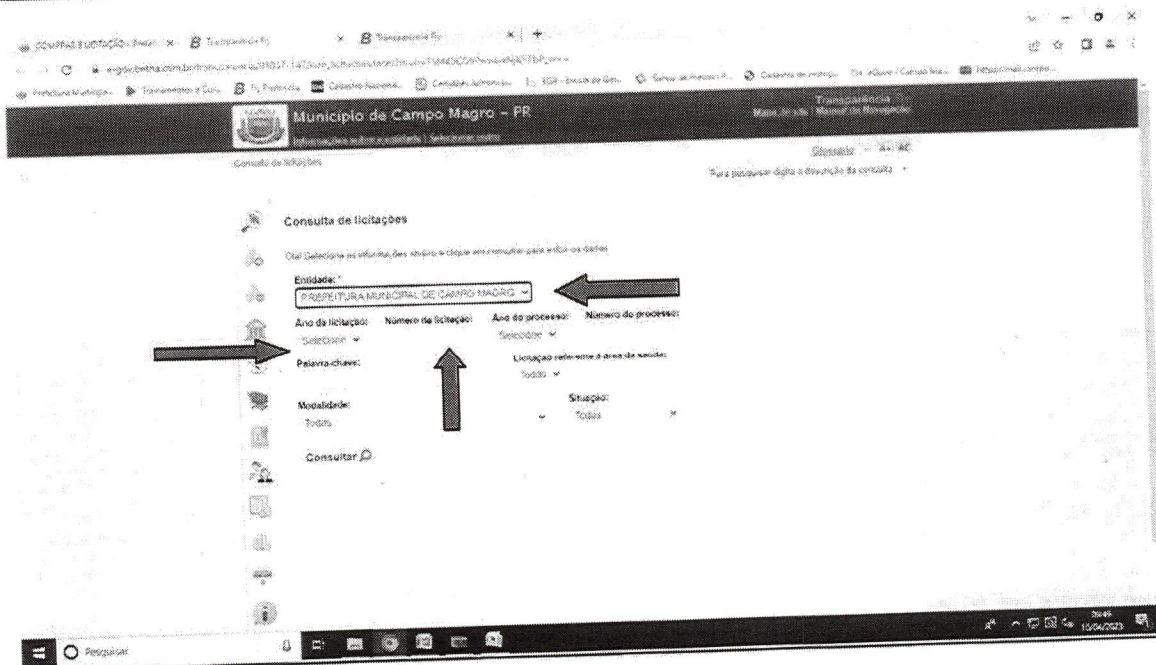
COMPRAS E LICITAÇÃO - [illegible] × B Transparência Fly × B Transparência Fly × +

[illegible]

Prefeitura Municipal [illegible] Transparência e Com... B Fly Protocolo Cadastro Nacional... Consultas Jurídicas... SGP - Escola de Gov... Canal do Fornecedor... Cadastro de municip... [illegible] Compras Pub... https://mail.campo...

Município de Campo Magro – PR

Informações sobre a entidade | Selecionar outro

Transparência
Mapa do site | Manual de Navegação

Consulta de licitações

Glossário A- A+

Para pesquisar digite a descrição da consulta

Consulta de licitações

Olá! Selecione as informações abaixo e clique em consultar para exibir os dados

Entidade: *
PREFEITURA MUNICIPAL DE CAMPO MAGRO

Ano da licitação:
Selecionar

Número da licitação:

Ano do processo:
Selecionar

Número do processo:

Palavra-chave:

Licitação referente à área da saúde:
Todos

Modalidade:
Todas

Situação:
Todas

Consultar

Pesquisar

09:45
15/04/2023